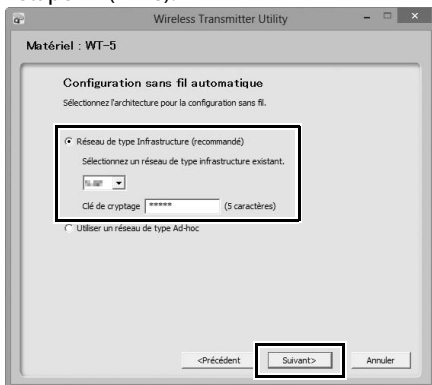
Wireless Transmitter Utility

Matériel : WT-5

Configuration sans fil automatique

Sélectionnez l'architecture pour la configuration sans fil.

Réseau de type Infrastructure (recommandé)

Sélectionnez un réseau de type infrastructure existant.

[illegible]

Clé de cryptage ***** (5 caractères)

Utiliser un réseau de type Ad-hoc

<Précédent Suivant> Annuler